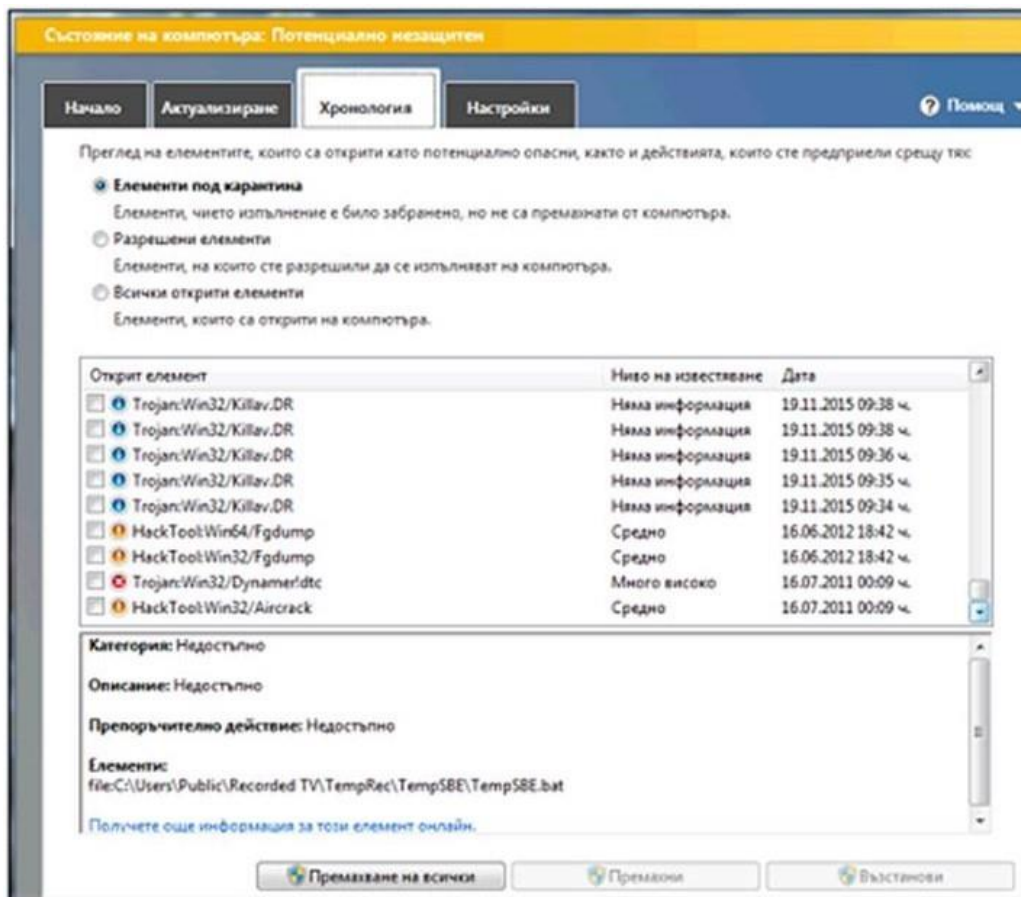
Състояние на компютъра: Потенциално незащитен

Начало
Актуализиране
Хронология
Настройки
Помощ

Преглед на елементите, които са открити като потенциално опасни, както и действията, които сте предприели срещу тях

Елементи под карантина
Елементи, чието изпълнение е било забранено, но не са премахнати от компютъра.

Разрешени елементи
Елементи, на които сте разрешили да се изпълняват на компютъра.

Всички открити елементи
Елементи, които са открити на компютъра.

| Открит елемент | Ниво на известяване | Дата |
|---|---|---|
| Trojan:Win32/Killav.DR | Няма информация | 19.11.2015 09:38 ч. |
| Trojan:Win32/Killav.DR | Няма информация | 19.11.2015 09:38 ч. |
| Trojan:Win32/Killav.DR | Няма информация | 19.11.2015 09:36 ч. |
| Trojan:Win32/Killav.DR | Няма информация | 19.11.2015 09:35 ч. |
| Trojan:Win32/Killav.DR | Няма информация | 19.11.2015 09:34 ч. |
| HackTool:Win64/Fgdump | Средно | 16.06.2012 18:42 ч. |
| HackTool:Win32/Fgdump | Средно | 16.06.2012 18:42 ч. |
| Trojan:Win32/Dynamer!dtc | Много високо | 16.07.2011 00:09 ч. |
| HackTool:Win32/Aircrack | Средно | 16.07.2011 00:09 ч. |

Категория: Недостъпно

Описание: Недостъпно

Препоръчително действие: Недостъпно

Елементи:
file:C:\Users\Public\Recorded TV\TempRec\TempSBE\TempSBE.bat

Получете още информация за този елемент онлайн.

Премахване на всички
Премахни
Възстанови